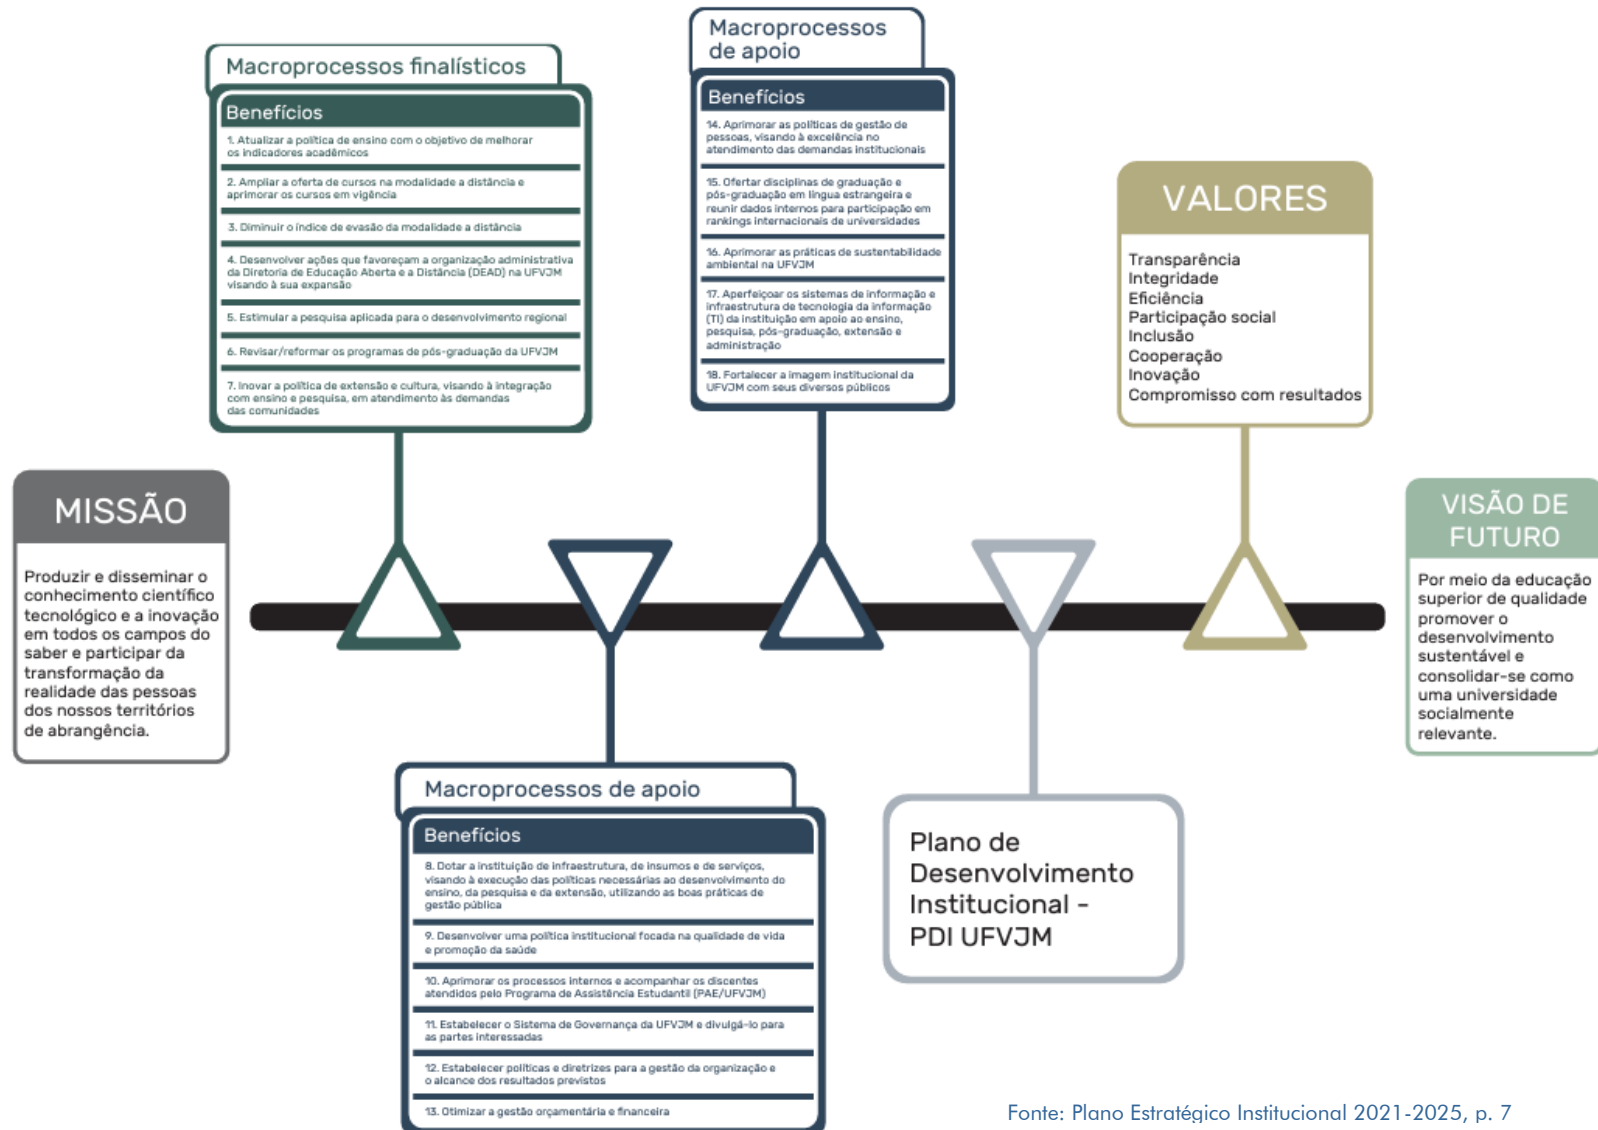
MISSÃO

Produzir e disseminar o conhecimento científico tecnológico e a inovação em todos os campos do saber e participar da transformação da realidade das pessoas dos nossos territórios de abrangência.

Macroprocessos finalísticos

Benefícios

1. Atualizar a política de ensino com o objetivo de melhorar os indicadores acadêmicos

2. Ampliar a oferta de cursos na modalidade a distância e aprimorar os cursos em vigência

3. Diminuir o índice de evasão da modalidade a distância

4. Desenvolver ações que favoreçam a organização administrativa da Diretoria de Educação Aberta e a Distância (DEAD) na UFVJM visando à sua expansão

5. Estimular a pesquisa aplicada para o desenvolvimento regional

6. Revisar/reformar os programas de pós-graduação da UFVJM

7. Inovar a política de extensão e cultura, visando à integração com ensino e pesquisa, em atendimento às demandas das comunidades

Macroprocessos de apoio

Benefícios

8. Dotar a instituição de infraestrutura, de insumos e de serviços, visando à execução das políticas necessárias ao desenvolvimento do ensino, da pesquisa e da extensão, utilizando as boas práticas de gestão pública

9. Desenvolver uma política institucional focada na qualidade de vida e promoção da saúde

10. Aprimorar os processos internos e acompanhar os discentes atendidos pelo Programa de Assistência Estudantil (PAE/UFVJM)

11. Estabelecer o Sistema de Governança da UFVJM e divulgá-lo para as partes interessadas

12. Estabelecer políticas e diretrizes para a gestão da organização e o alcance dos resultados previstos

13. Otimizar a gestão orçamentária e financeira

Macroprocessos de apoio

Benefícios

14. Aprimorar as políticas de gestão de pessoas, visando à excelência no atendimento das demandas institucionais

15. Ofertar disciplinas de graduação e pós-graduação em língua estrangeira e reunir dados internos para participação em rankings internacionais de universidades

16. Aprimorar as práticas de sustentabilidade ambiental na UFVJM

17. Aperfeiçoar os sistemas de informação e infraestrutura de tecnologia da informação (TI) da instituição em apoio ao ensino, pesquisa, pós-graduação, extensão e administração

18. Fortalecer a imagem institucional da UFVJM com seus diversos públicos

Plano de Desenvolvimento Institucional - PDI UFVJM

VALORES

Transparência
Integridade
Eficiência
Participação social
Inclusão
Cooperação
Inovação
Compromisso com resultados

VISÃO DE FUTURO

Por meio da educação superior de qualidade promover o desenvolvimento sustentável e consolidar-se como uma universidade socialmente relevante.

Fonte: Plano Estratégico Institucional 2021-2025, p. 7